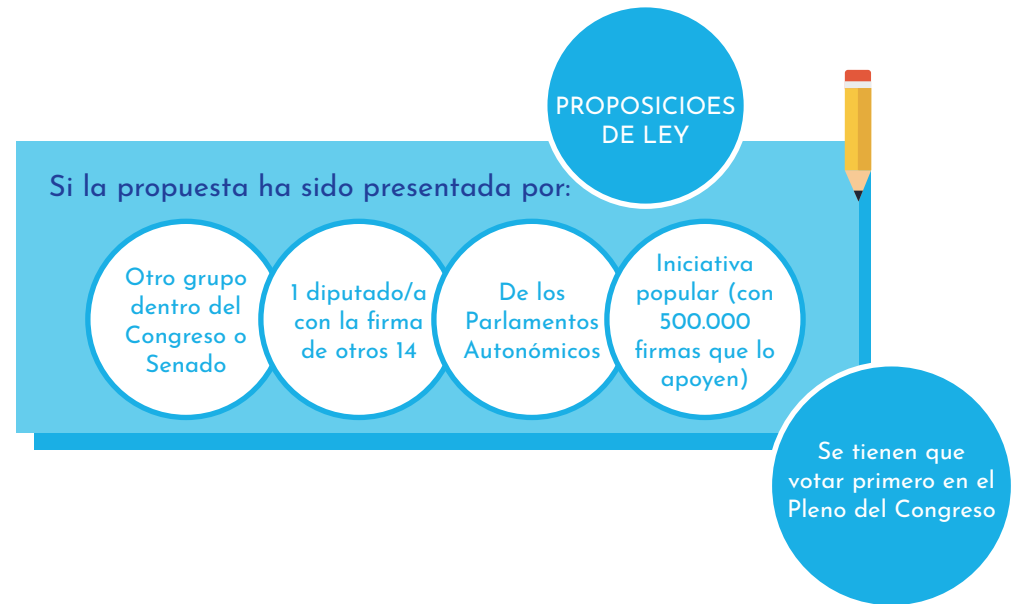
PROPOSICIOES DE LEY

Si la propuesta ha sido presentada por:

Otro grupo dentro del Congreso o Senado

1 diputado/a con la firma de otros 14

De los Parlamentos Autonómicos

Iniciativa popular (con 500.000 firmas que lo apoyen)

Se tienen que votar primero en el Pleno del Congreso